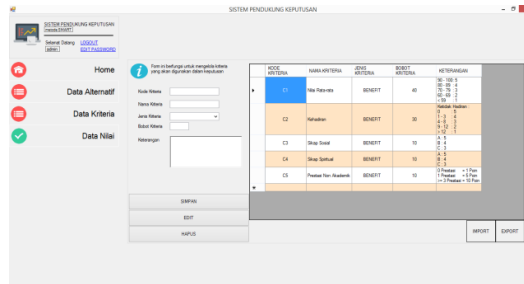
SISTEM PENDUKUNG KEPUTUSAN

SISTEM PENDUKUNG KEPUTUSAN
(metode SMART)

Selamat Datang LOGOUT
admin EDIT PASSWORD

Home

Data Alternatif

Data Kriteria

Data Nilai

Form ini berfungsi untuk mengelola kriteria yang akan digunakan dalam keputusan

Kode Kriteria

Nama Kriteria

Jenis Kriteria

Bobot Kriteria

Keterangan

SIMPAN

EDIT

HAPUS

| | KODE KRITERIA | NAMA KRITERIA | JENIS KRITERIA | BOBOT KRITERIA | KETERANGAN |
|---|---|---|---|---|---|
| ▸ | C1 | Nilai Rata-rata | BENEFIT | 40 | 90 - 100 : 5 80 - 89 : 4 70 - 79 : 3 60 - 69 : 2 < 59 |
| | C2 | Kehadiran | BENEFIT | 30 | Nilai Kehadiran 0 : 5 1 - 3 : 4 4 - 6 : 3 7 - 12 : 2 > 12 : 1 |
| | C3 | Sikap Sosial | BENEFIT | 10 | A : 5 B : 4 C : 3 |
| | C4 | Sikap Spiritual | BENEFIT | 10 | A : 5 B : 4 C : 3 |
| | C5 | Prestasi Non Akademik | BENEFIT | 10 | 0 Prestasi = 1 Poin 1 Prestasi = 5 Poin >= 2 Prestasi = 10 Poin |
| * | | | | | |

IMPORT

EXPORT